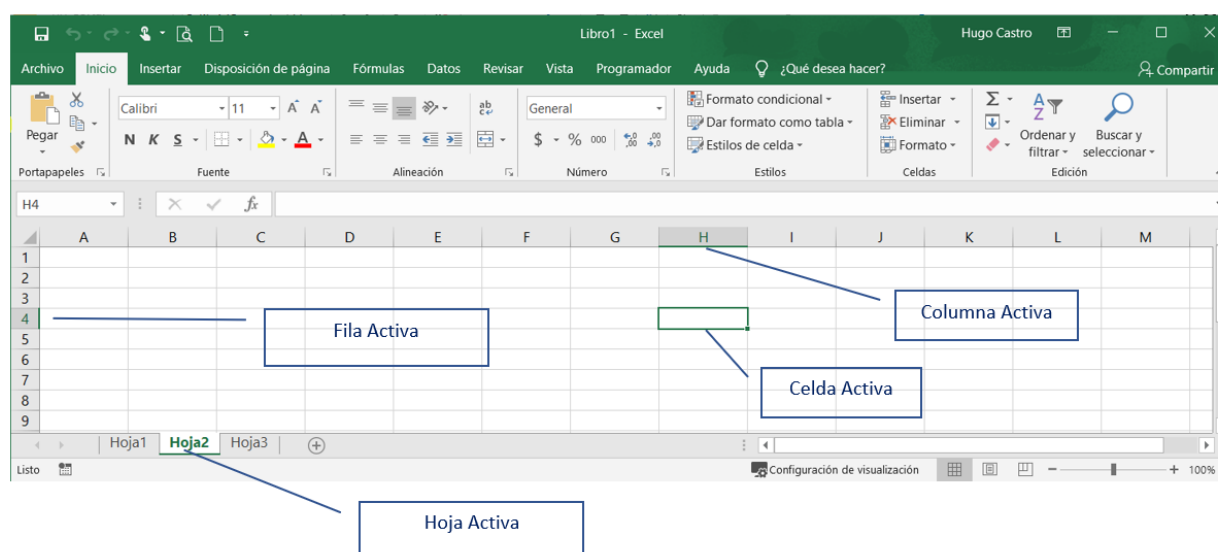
Libro1 - Excel
Hugo Castro

Archivo Inicio Insertar Disposición de página Fórmulas Datos Revisar Vista Programador Ayuda ¿Qué desea hacer? Compartir

Pegar
Portapapeles

Calibri 11
N K S
Fuente

Alineación

General
$ % 000
Número

Formato condicional
Dar formato como tabla
Estilos de celda
Estilos

Insertar
Eliminar
Formato
Celdas

Ordenar y filtrar
Buscar y seleccionar
Edición

H4

| | A | B | C | D | E | F | G | H | I | J | K | L | M |
|---|---|---|---|---|---|---|---|---|---|---|---|---|---|
| 1 | | | | | | | | | | | | | |
| 2 | | | | | | | | | | | | | |
| 3 | | | | | | | | | | | | | |
| 4 | | | | | | | | | | | | | |
| 5 | | | | | | | | | | | | | |
| 6 | | | | | | | | | | | | | |
| 7 | | | | | | | | | | | | | |
| 8 | | | | | | | | | | | | | |
| 9 | | | | | | | | | | | | | |

Columna Activa

Fila Activa

Celda Activa

Hoja1 Hoja2 Hoja3

Listo
Configuración de visualización
100%

Hoja Activa